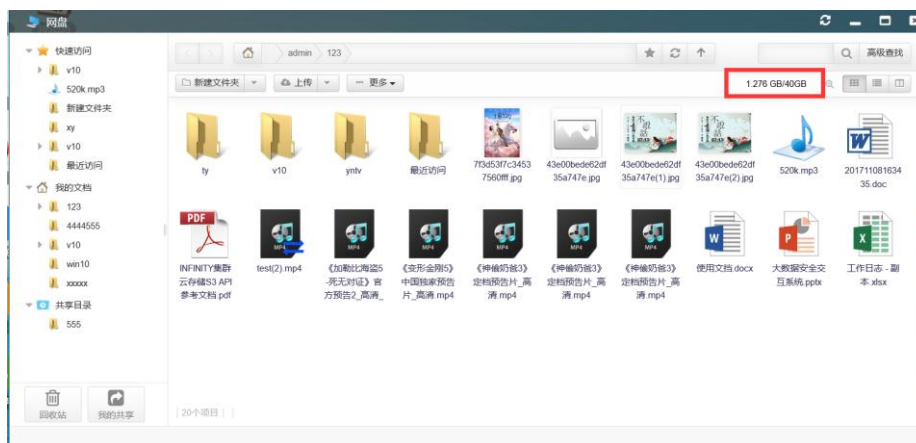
网盘

快速访问
v10
520k.mp3
新建文件夹
xy
v10
最近访问
我的文档
123
4444555
v10
win10
xxxxx
共享目录
555

回收站
我的共享

admin 123
高级查找
新建文件夹
上传
更多
1.276 GB/40GB

ty
v10
yntv
最近访问
7f3d53f7c34537560fff.jpg
43e00bede62df35a747e.jpg
43e00bede62df35a747e(1).jpg
43e00bede62df35a747e(2).jpg
520k.mp3
20171108163435.doc

PDF
INFINITY集群云存储S3 API参考文档.pdf
MP4
test(2).mp4
MP4
《加勒比海盗5-死无对证》官方预告2_高清_
MP4
《变形金刚5》中国独家预告片_高清.mp4
MP4
《神偷奶爸3》定档预告片_高清.mp4
MP4
《神偷奶爸3》定档预告片_高清.mp4
MP4
《神偷奶爸3》定档预告片_高清.mp4
W
使用文档.docx
P
大数据安全交互系统.pptx
X
工作日志 - 副本.xlsx

20个项目